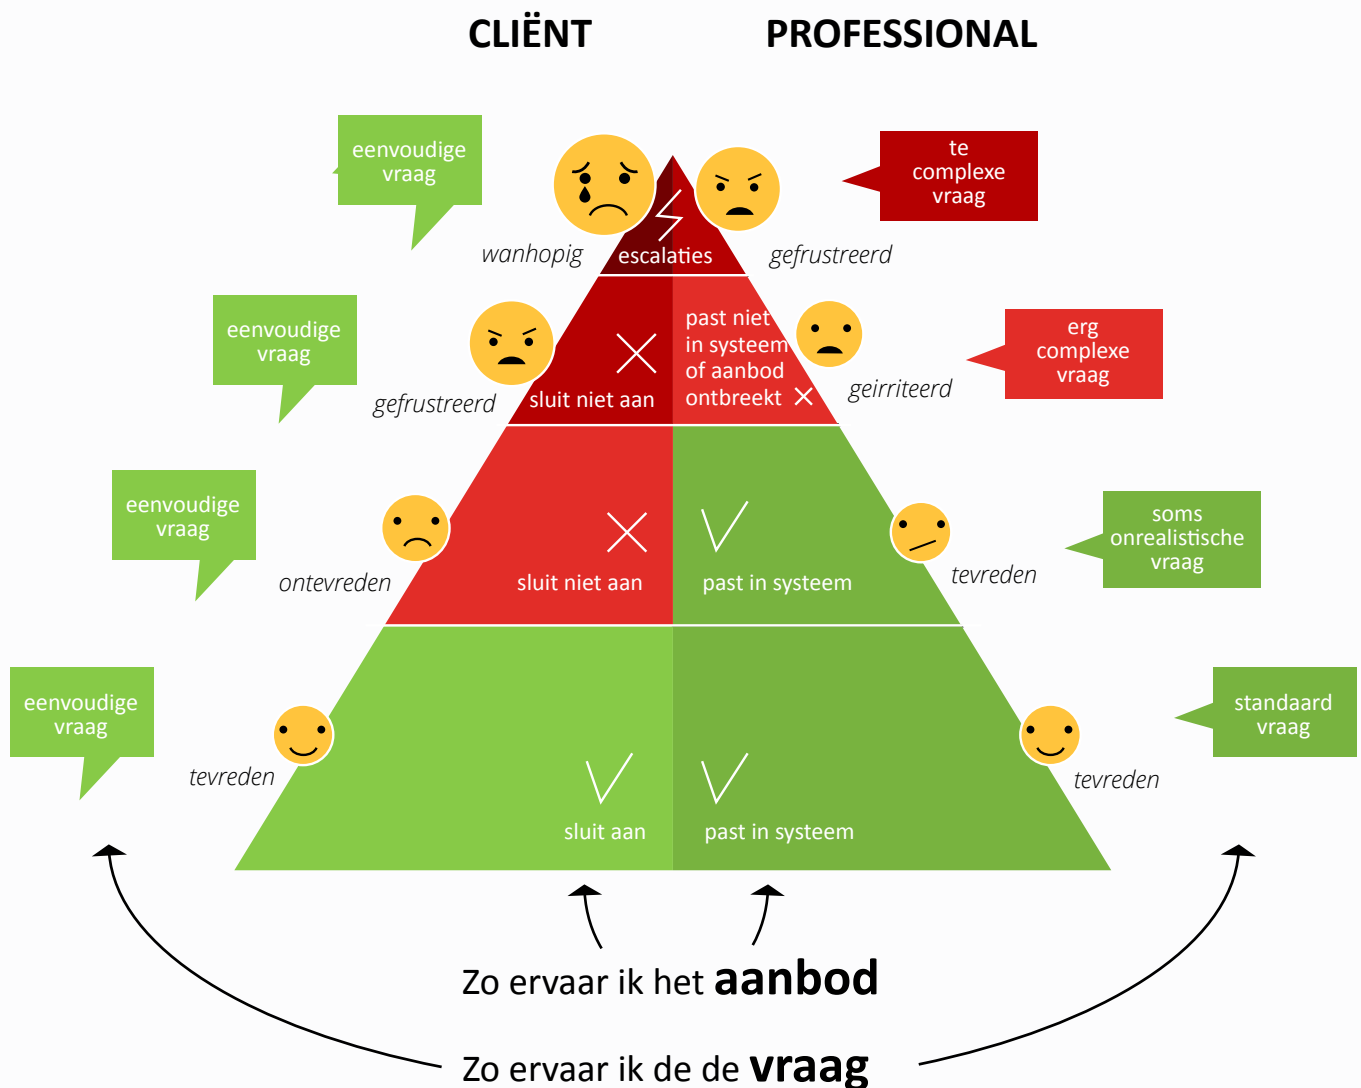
CLIËNT PROFESSIONAL

eenvoudige vraag

wanhopig

escalaties

gefrustreerd

te complexe vraag

eenvoudige vraag

gefrustreerd

sluit niet aan

past niet in systeem of aanbod ontbreekt

geirriteerd

erg complexe vraag

eenvoudige vraag

ontevreden

sluit niet aan

past in systeem

tevreden

soms onrealistische vraag

eenvoudige vraag

tevreden

sluit aan

past in systeem

tevreden

standaard vraag

Zo ervaar ik het **aanbod**

Zo ervaar ik de de **vraag**